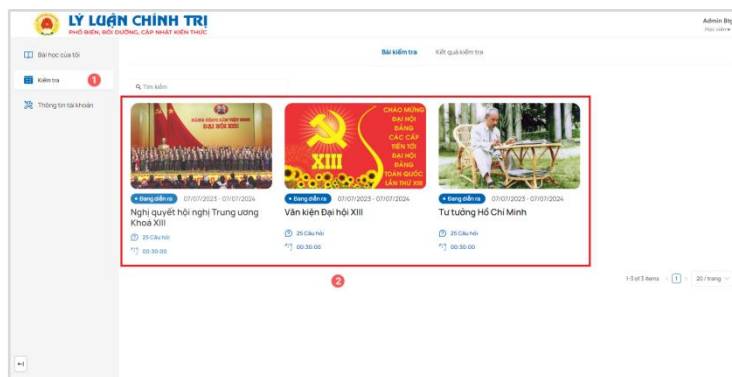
LÝ LUẬN CHÍNH TRỊ
PHỔ BIẾN, BỒI DƯỠNG, CẬP NHẬT KIẾN THỨC

Admin Bt
Học viên

Bài học của tôi
Kiểm tra
1
Thông tin tài khoản

Bài kiểm tra
Kết quả kiểm tra

Tìm kiếm

ĐẠI HỘI XIII

CHÀO MỪNG ĐẠI HỘI ĐẢNG CÁC CẤP TIẾN TỚI ĐẠI HỘI ĐẢNG TOÀN QUỐC LẦN THỨ XIII
XIII

Đang diễn ra 07/07/2023 - 07/07/2024
Nghị quyết hội nghị Trung ương Khoá XIII
25 Câu hỏi
00:30:00

Đang diễn ra 07/07/2023 - 07/07/2024
Văn kiện Đại hội XIII
25 Câu hỏi
00:30:00

Đang diễn ra 07/07/2023 - 07/07/2024
Tư tưởng Hồ Chí Minh
25 Câu hỏi
00:30:00

2

1-3 of 3 items < 1 > 20 / trang